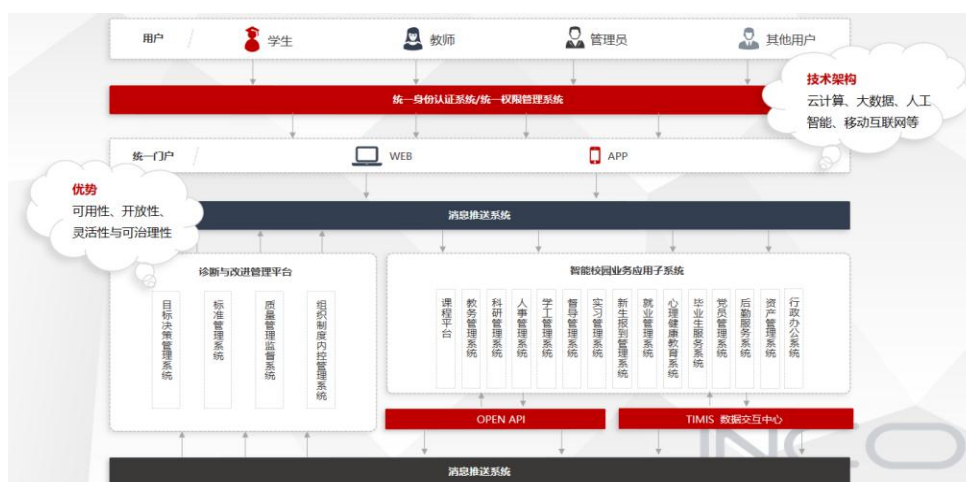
用户

学生

教师

管理员

其他用户

技术架构
云计算、大数据、人工智能、移动互联网等

统一身份认证系统/统一权限管理系统

统一门户

WEB

APP

优势
可用性、开放性、灵活性与可治理性

消息推送系统

诊断与改进管理平台

目标决策管理系统

标准管理系统

质量管理监督系统

组织制度内控管理系统

智能校园业务应用子系统

课程平台

教务管理系统

科研管理系统

人事管理系统

学工管理系统

督导管理系统

实习管理系统

新生报到管理系统

就业管理系统

心理健康教育系统

毕业生服务系统

党员管理系统

后勤服务系统

资产管理系统

行政办公系统

OPEN API

TIMIS 数据交互中心

INCO

消息推送系统